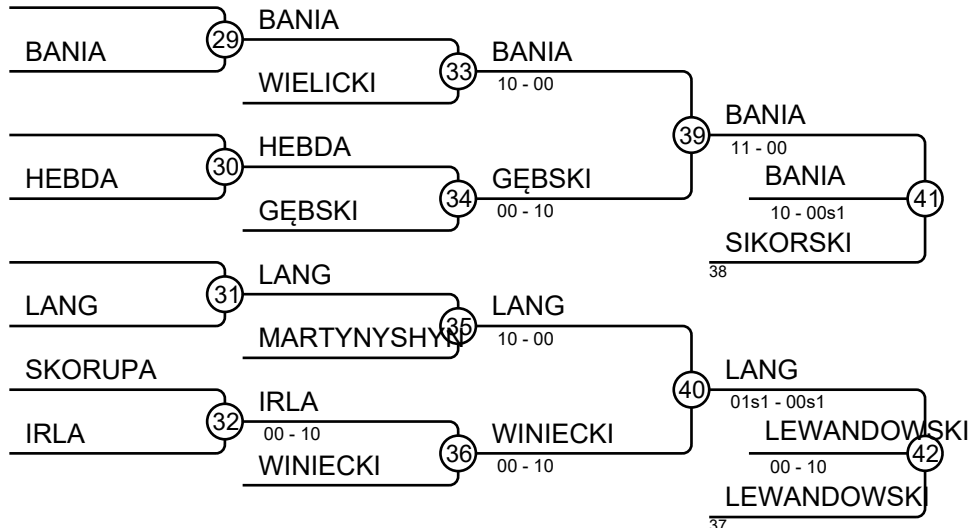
BANIA
29
BANIA
WIELICKI
33
BANIA
10 - 00
39
BANIA
11 - 00
BANIA
10 - 00s1
41
SIKORSKI
38
HEBDA
30
HEBDA
GĘBSKI
34
GĘBSKI
00 - 10
LANG
31
LANG
MARTYNYSHYN
35
LANG
10 - 00
40
LANG
01s1 - 00s1
LEWANDOWSKI
00 - 10
42
LEWANDOWSKI
37
SKORUPA
IRLA
32
IRLA
00 - 10
WINIECKI
36
WINIECKI
00 - 10